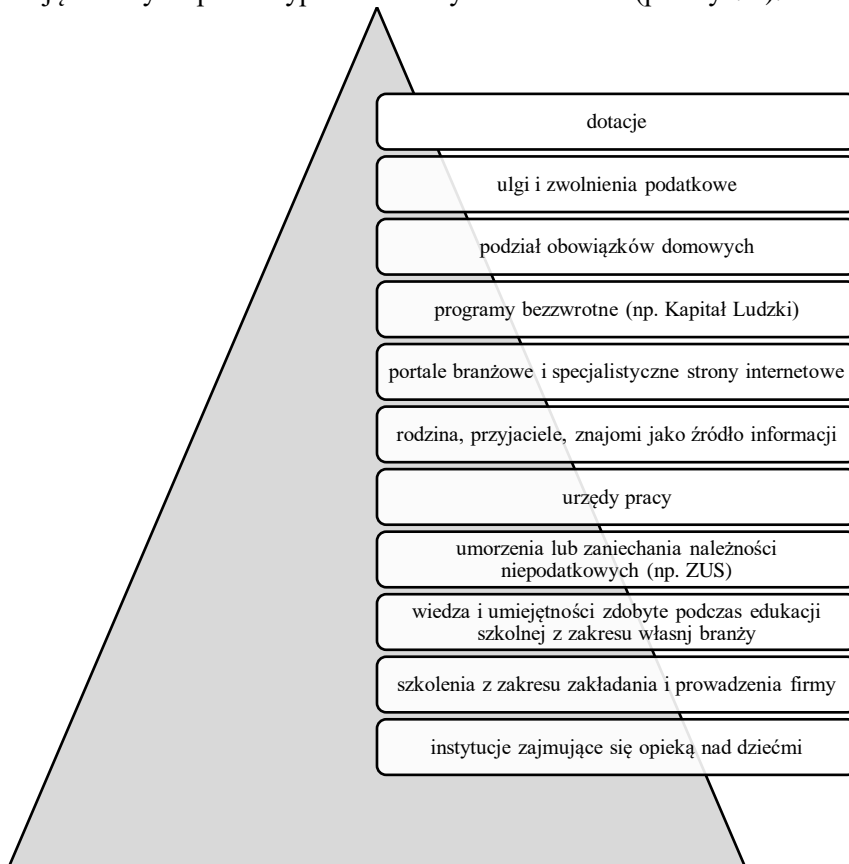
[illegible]

dotacje

ulgi i zwolnienia podatkowe

podział obowiązków domowych

programy bezzwrotne (np. Kapitał Ludzki)

portale branżowe i specjalistyczne strony internetowe

rodzina, przyjaciele, znajomi jako źródło informacji

urzędy pracy

umorzenia lub zaniechania należności niepodatkowych (np. ZUS)

wiedza i umiejętności zdobyte podczas edukacji szkolnej z zakresu własnj branży

szkolenia z zakresu zakładania i prowadzenia firmy

instytucje zajmujące się opieką nad dziećmi